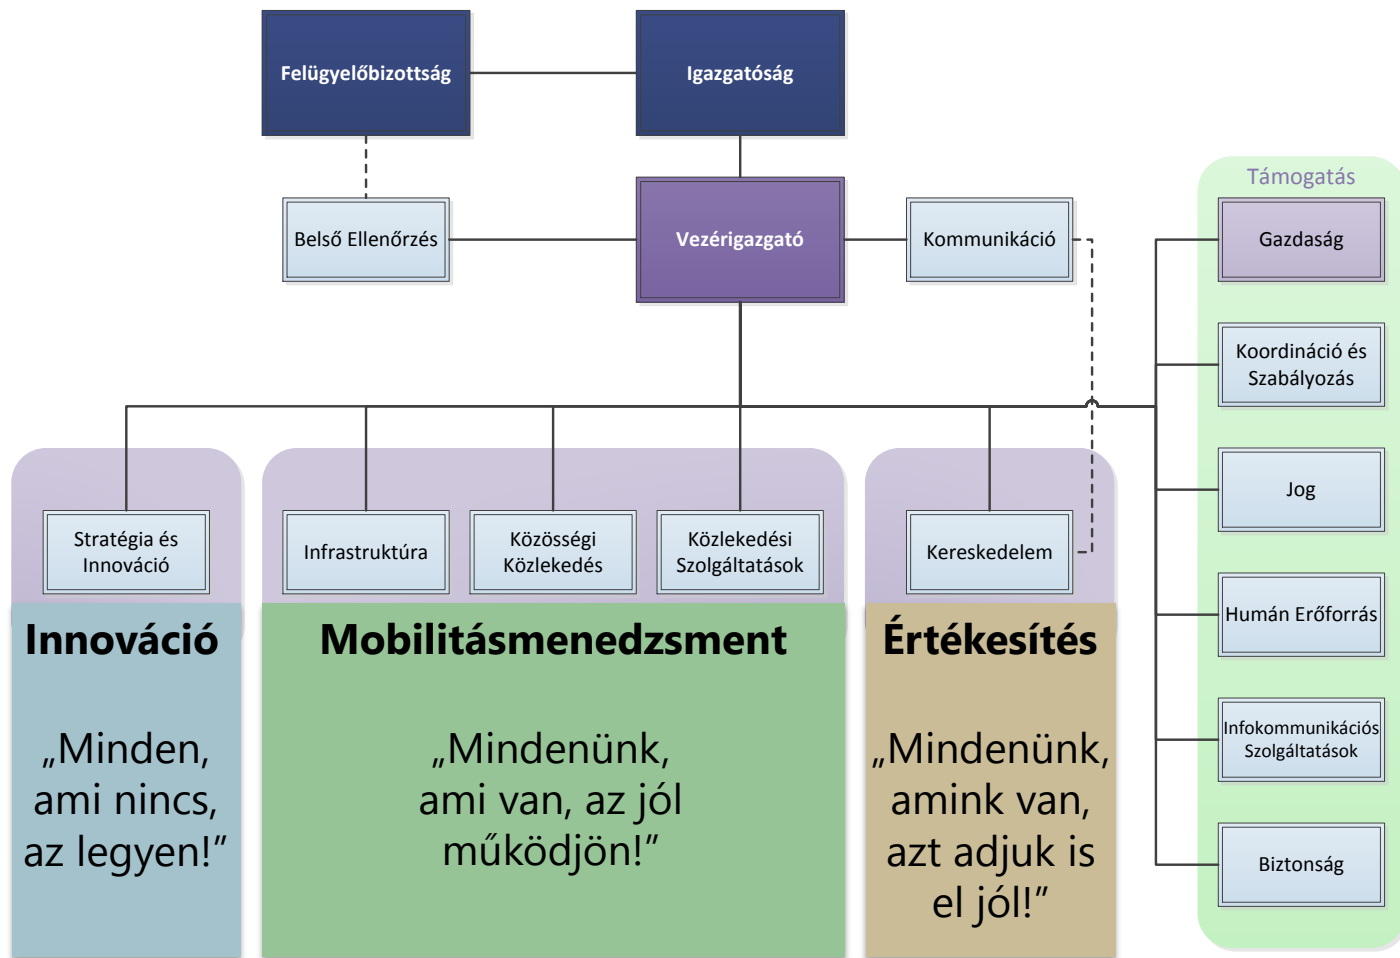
Felügyelőbizottság

Igazgatóság

Belső Ellenőrzés

Vezérigazgató

Kommunikáció

Támogatás

Gazdaság

Koordináció és Szabályozás

Jog

Humán Erőforrás

Infokommunikációs Szolgáltatások

Biztonság

Stratégia és Innováció

Infrastruktúra

Közösségi Közlekedés

Közlekedési Szolgáltatások

Kereskedelem

Innováció

„Minden, ami nincs, az legyen!”

Mobilitásmenedzsment

„Mindenünk, ami van, az jól működjön!”

Értékesítés

„Mindenünk, amink van, azt adjuk is el jól!”